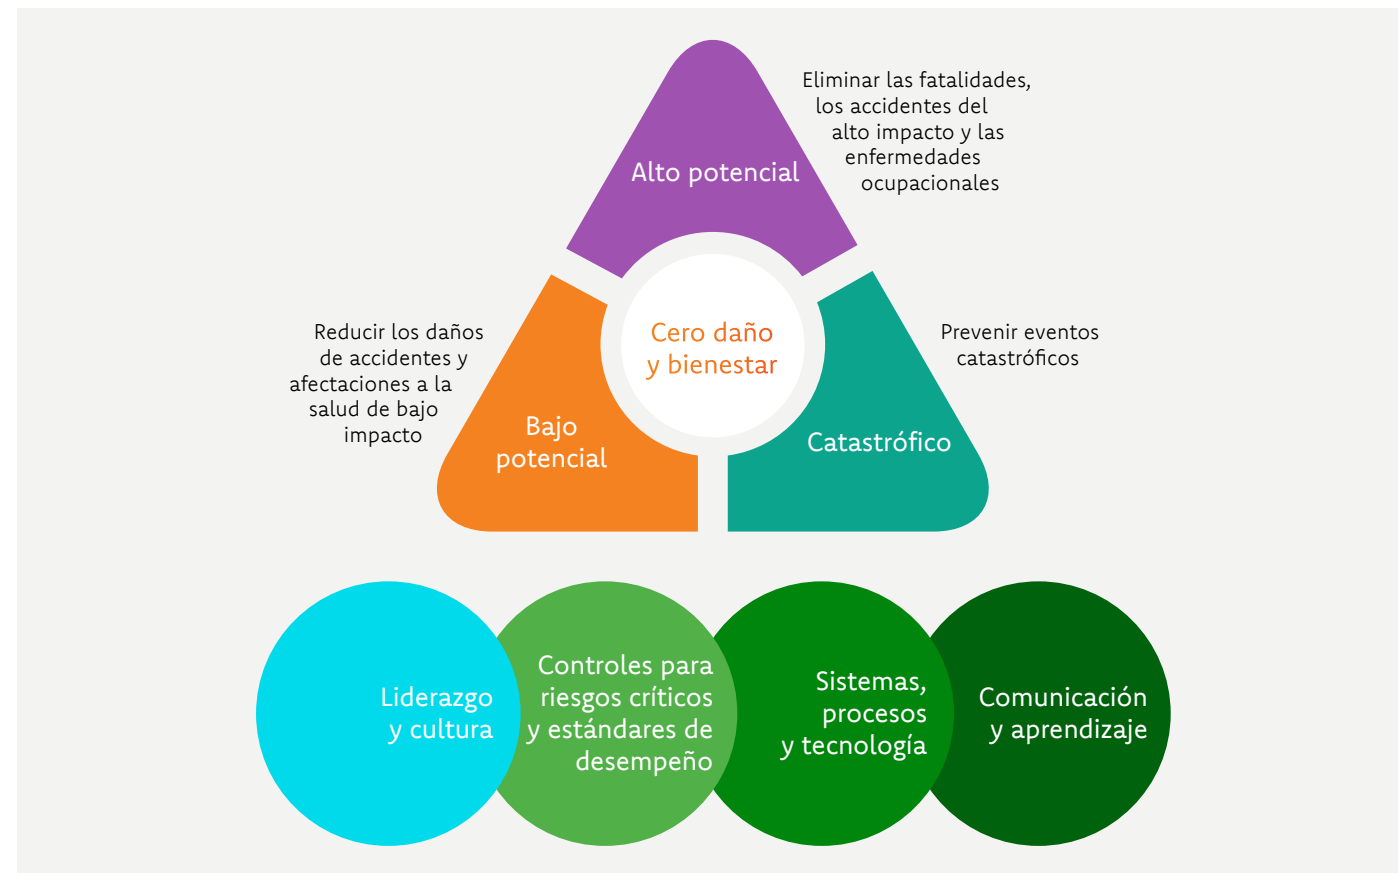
Alto potencial

Eliminar las fatalidades, los accidentes del alto impacto y las enfermedades ocupacionales

Reducir los daños de accidentes y afectaciones a la salud de bajo impacto

Cero daño y bienestar

Prevenir eventos catastróficos

Bajo potencial

Catastrófico

Liderazgo y cultura

Controles para riesgos críticos y estándares de desempeño

Sistemas, procesos y tecnología

Comunicación y aprendizaje